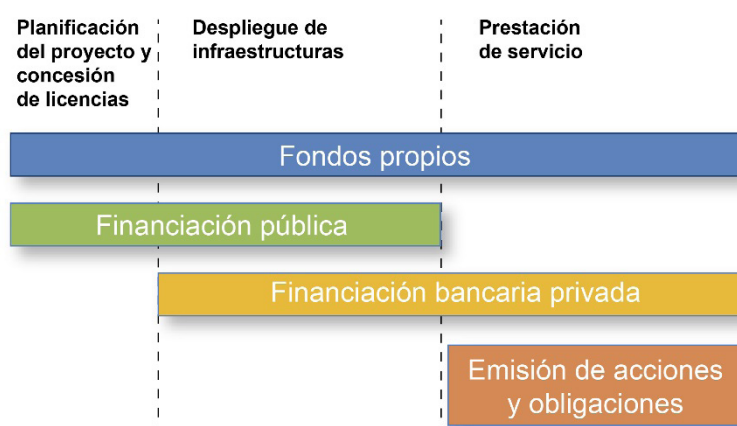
Planificación del proyecto y concesión de licencias

Despliegue de infraestructuras

Prestación de servicio

Fondos propios

Financiación pública

Financiación bancaria privada

Emisión de acciones y obligaciones